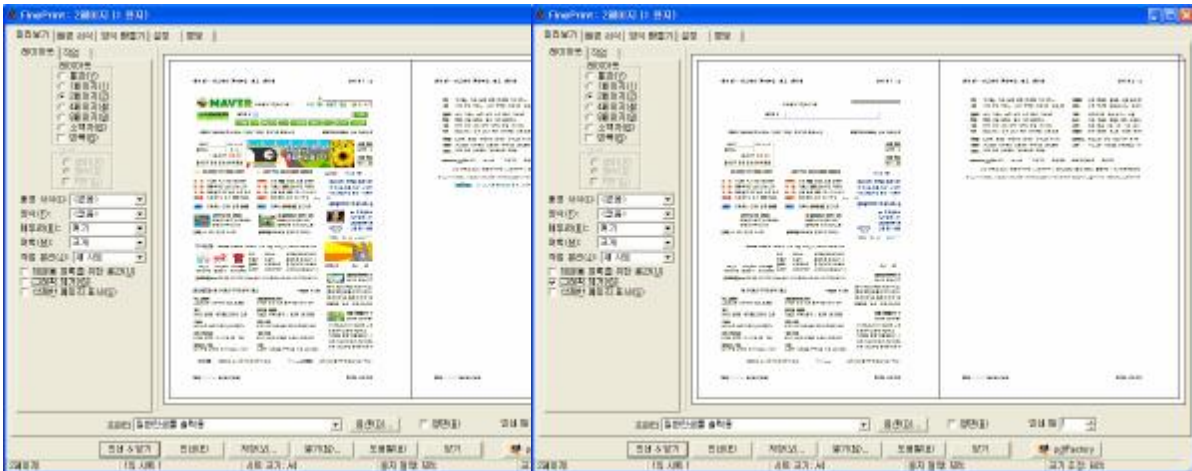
FinePrint - 2페이지 (1 용지)

미리보기 | 용지 서식 | 양식 편집기 | 설정 | 정보

레이아웃 | 작업

레이아웃
보통(1)
1용지(2)
2용지(2)
4용지(4)
8용지(8)
소책자(B)
양쪽(D)

용지 사이즈(Z): (기본)
양식(F): (없음)
테두리(B): 보기
여백(M): 고정
작업 분리(J): 새 시작
제본을 위해 확장 여백(X)
그래픽 제거(G)
빈페이지 출력 안 함(Y)

프린터: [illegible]
속성(O)...
양면(D)
NAVER

인쇄 & 닫기 | 인쇄(P) | 저장(S)... | 열기(O)... | 도움말(H) | 닫기 | pdfFactory

2페이지 | 1 작업 | A4 | 용지 절약 50%

FinePrint - 2페이지 (1 용지)

미리보기 | 용지 서식 | 양식 편집기 | 설정 | 정보

레이아웃 | 작업

레이아웃
보통(1)
1용지(2)
2용지(2)
4용지(4)
8용지(8)
소책자(B)
양쪽(D)

용지 사이즈(Z): (기본)
양식(F): (없음)
테두리(B): 보기
여백(M): 고정
작업 분리(J): 새 시작
제본을 위해 확장 여백(X)
그래픽 제거(G)
빈페이지 출력 안 함(Y)

프린터: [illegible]
속성(O)...
양면(D)
인쇄 매수: 1

인쇄 & 닫기 | 인쇄(P) | 저장(S)... | 열기(O)... | 도움말(H) | 닫기 | pdfFactory

2페이지 | 1 작업 | A4 | 용지 절약 50% | 그래픽 없음